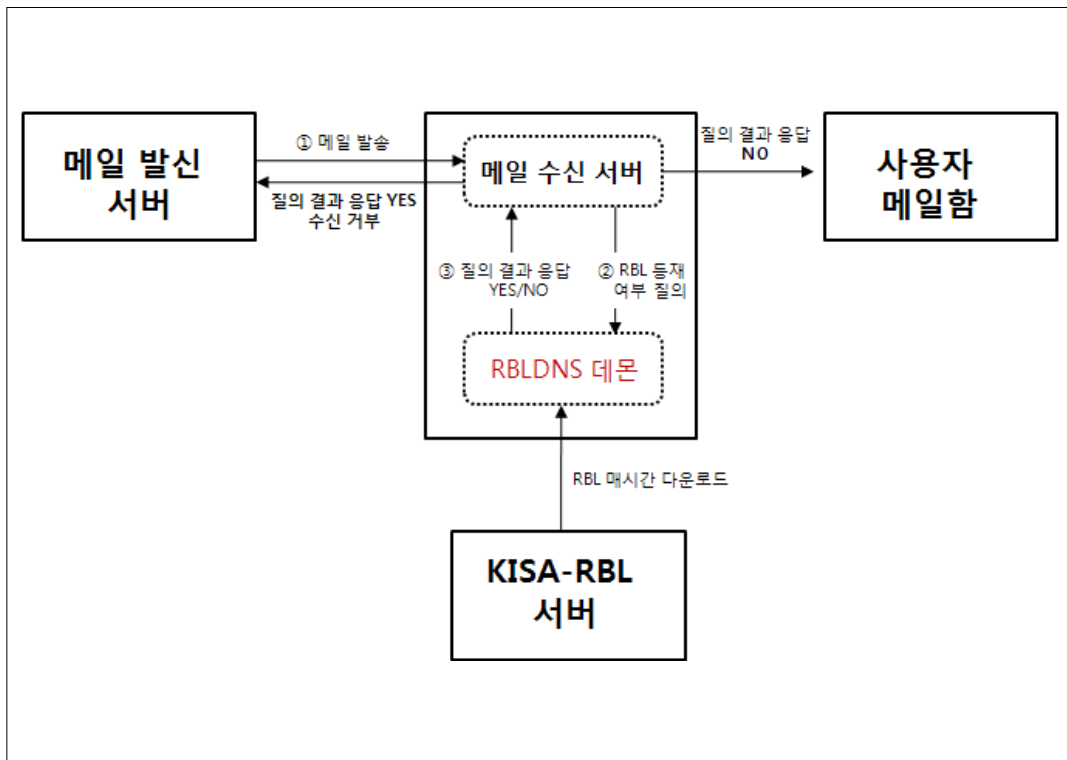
메일 발신 서버

① 메일 발송

질의 결과 응답 YES
수신 거부

메일 수신 서버

질의 결과 응답
NO

사용자 메일함

③ 질의 결과 응답
YES/NO

② RBL 등재
여부 질의

RBLDNS 데몬

RBL 매시간 다운로드

KISA-RBL 서버